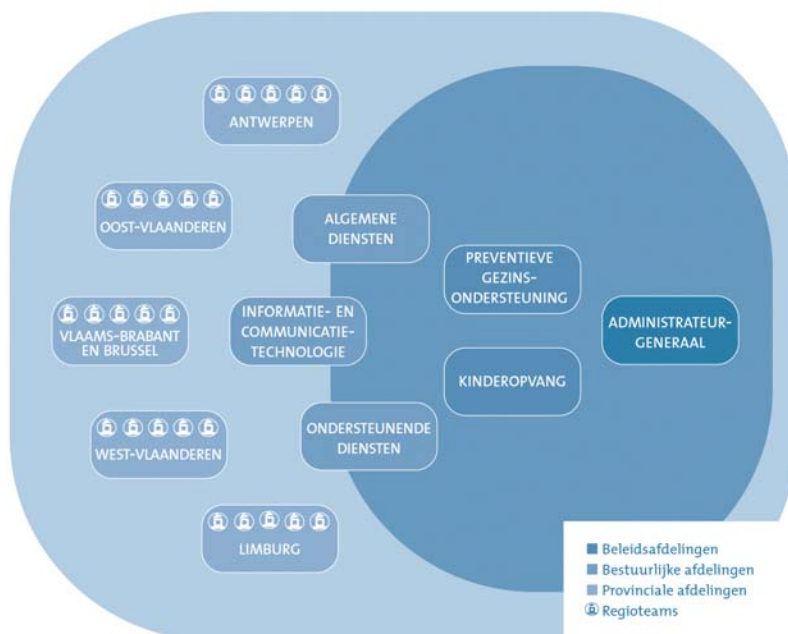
ANTWERPEN

OOST-VLAANDEREN

VLAAMS-BRABANT EN BRUSSEL

WEST-VLAANDEREN

LIMBURG

ALGEMENE DIENSTEN

INFORMATIE- EN COMMUNICATIE-TECHNOLOGIE

ONDERSTEUNENDE DIENSTEN

PREVENTIEVE GEZINS-ONDERSTEUNING

KINDEROPVANG

ADMINISTRATEUR-GENERAAL

Beleidsafdelingen
Bestuurlijke afdelingen
Provinciale afdelingen
Regioteams